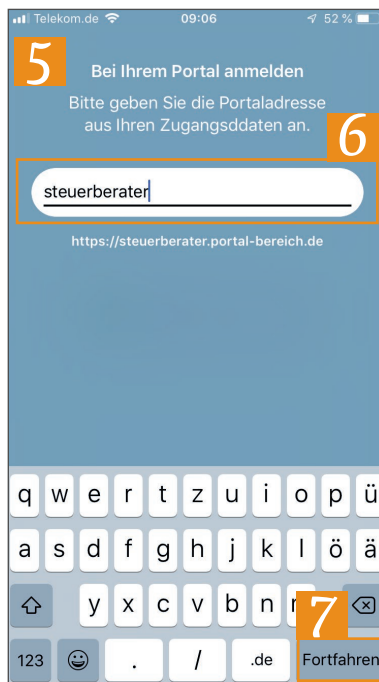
Telekom.de 09:06 52 %

5

Bei Ihrem Portal anmelden

Bitte geben Sie die Portaladresse aus Ihren Zugangsddaten an.

6

steuerberater

https://steuerberater.portal-bereich.de

q w e r t z u i o p ü
a s d f g h j k l ö ä
y x c v b n 7
123 . / .de Fortfahren